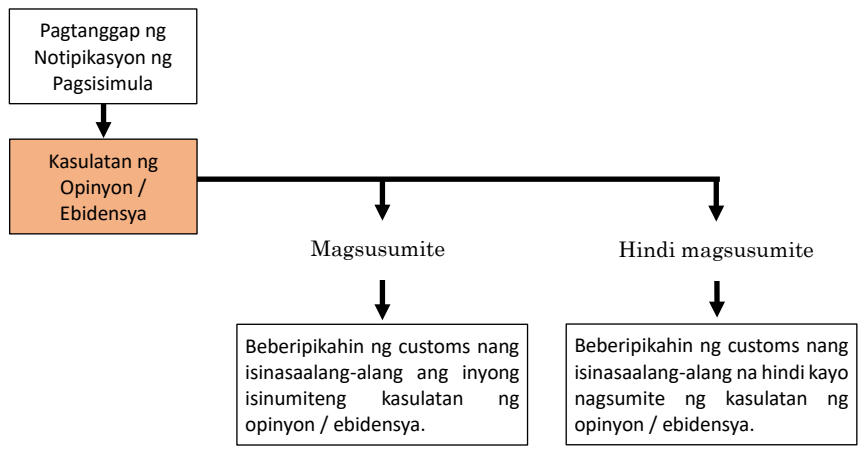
Pagtanggap ng Notipikasyon ng Pagsisimula

Kasulatan ng Opinyon / Ebidensya

Magsusumite

Hindi magsusumite

Beberipikahin ng customs nang isinasaalang-alang ang inyong isinumiteng kasulatan ng opinyon / ebidensya.

Beberipikahin ng customs nang isinasaalang-alang na hindi kayo nagsumite ng kasulatan ng opinyon / ebidensya.